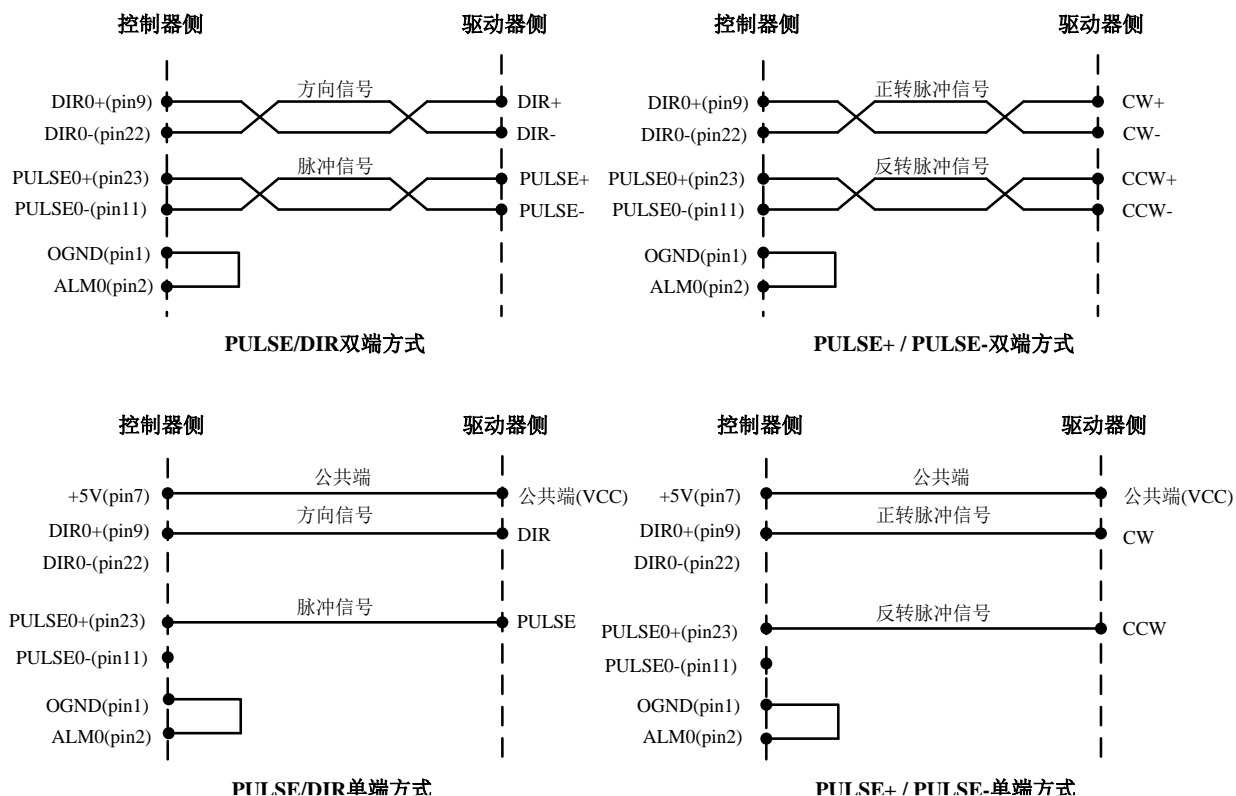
控制器侧

驱动器侧

方向信号

DIR0+(pin9)

DIR+

DIR0-(pin22)

DIR-

脉冲信号

PULSE0+(pin23)

PULSE+

PULSE0-(pin11)

PULSE-

OGND(pin1)

ALM0(pin2)

PULSE/DIR双端方式

控制器侧

驱动器侧

正转脉冲信号

DIR0+(pin9)

CW+

DIR0-(pin22)

CW-

反转脉冲信号

PULSE0+(pin23)

CCW+

PULSE0-(pin11)

CCW-

OGND(pin1)

ALM0(pin2)

PULSE+ / PULSE-双端方式

控制器侧

驱动器侧

公共端

+5V(pin7)

公共端(VCC)

方向信号

DIR0+(pin9)

DIR

DIR0-(pin22)

脉冲信号

PULSE0+(pin23)

PULSE

PULSE0-(pin11)

OGND(pin1)

ALM0(pin2)

PULSE/DIR单端方式

控制器侧

驱动器侧

公共端

+5V(pin7)

公共端(VCC)

正转脉冲信号

DIR0+(pin9)

CW

DIR0-(pin22)

反转脉冲信号

PULSE0+(pin23)

CCW

PULSE0-(pin11)

OGND(pin1)

ALM0(pin2)

PULSE+ / PULSE-单端方式